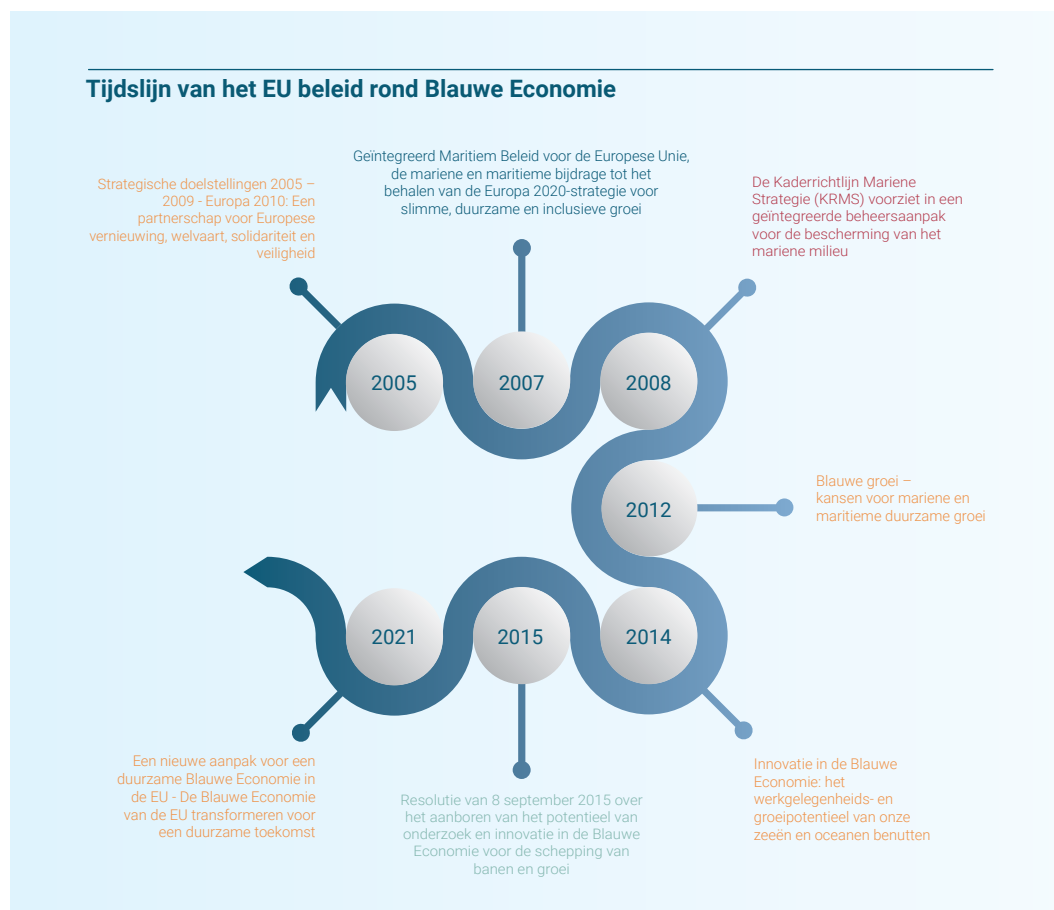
Tijdslijn van het EU beleid rond Blauwe Economie

Strategische doelstellingen 2005 – 2009 - Europa 2010: Een partnerschap voor Europese vernieuwing, welvaart, solidariteit en veiligheid

Geïntegreerd Maritiem Beleid voor de Europese Unie, de mariene en maritieme bijdrage tot het behalen van de Europa 2020-strategie voor slimme, duurzame en inclusieve groei

De Kaderrichtlijn Mariene Strategie (KRMS) voorziet in een geïntegreerde beheersaanpak voor de bescherming van het mariene milieu

2005

2007

2008

2012

Blauwe groei – kansen voor mariene en maritieme duurzame groei

2021

2015

2014

Een nieuwe aanpak voor een duurzame Blauwe Economie in de EU - De Blauwe Economie van de EU transformeren voor een duurzame toekomst

Resolutie van 8 september 2015 over het aanboren van het potentieel van onderzoek en innovatie in de Blauwe Economie voor de schepping van banen en groei

Innovatie in de Blauwe Economie: het werkgelegenheids- en groeipotentieel van onze zeeën en oceanen benutten